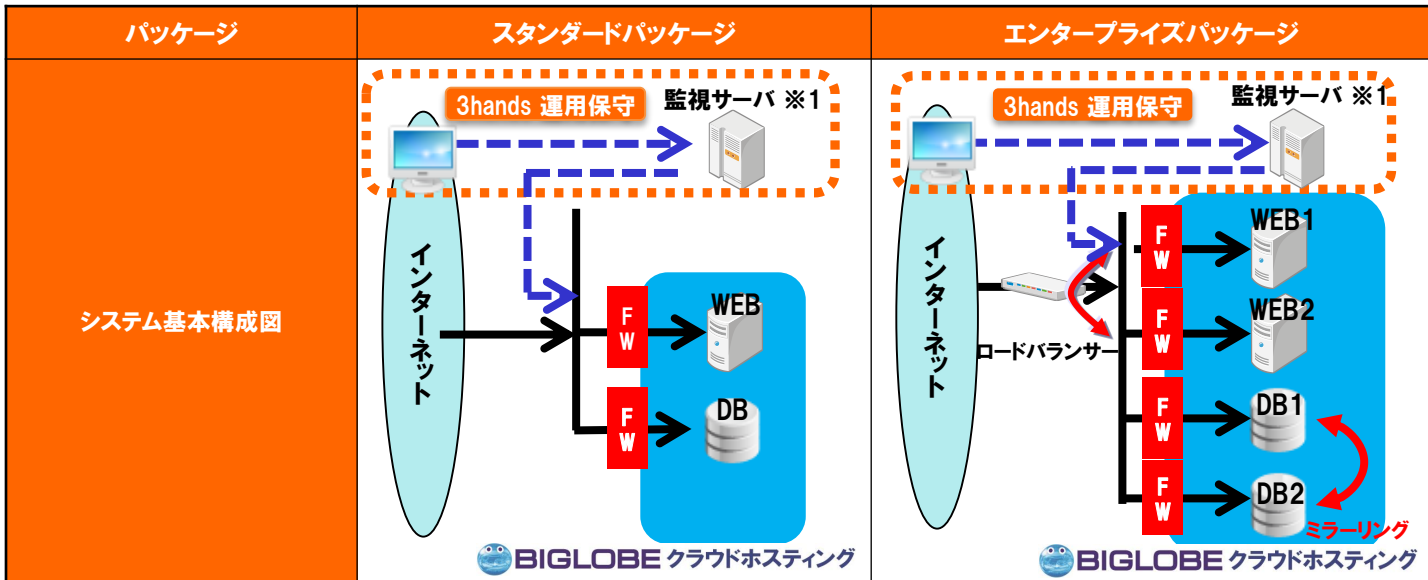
| パッケージ | スタンダードパッケージ | エンタープライズパッケージ |
|---|---|---|
| システム基本構成図 | 3hands 運用保守 監視サーバ ※1 インターネット F W WEB F W DB BIGLOBE クラウドホスティング | 3hands 運用保守 監視サーバ ※1 インターネット ロードバランサー F W WEB1 F W WEB2 F W DB1 F W DB2 ミラーリング BIGLOBE クラウドホスティング |